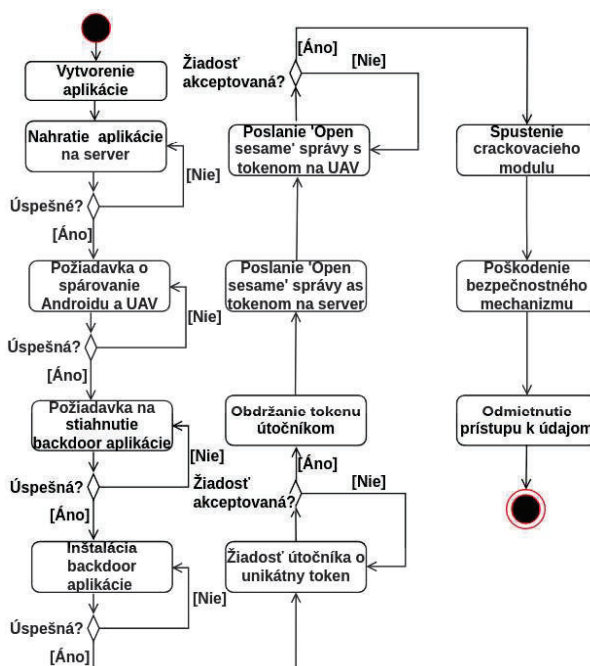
Vytvorenie aplikácie

Nahratie aplikácie na server

[Nie]

Úspešné?

[Áno]

Požiadavka o spárovanie Androidu a UAV

[Nie]

Úspešná?

[Áno]

Požiadavka na stiahnutie backdoor aplikácie

[Nie]

Úspešná?

[Áno]

Inštalácia backdoor aplikácie

[Nie]

Úspešná?

[Áno]

Žiadosť akceptovaná?

[Áno]

[Nie]

Poslanie 'Open sesame' správy s tokenom na UAV

Poslanie 'Open sesame' správy as tokenom na server

Obdržanie tokenu útočníkom

[Áno]

Žiadosť akceptovaná?

[Nie]

Žiadosť útočníka o unikátny token

Spustenie crackovacieho modulu

Poškodenie bezpečnostného mechanizmu

Odmietnutie prístupu k údajom